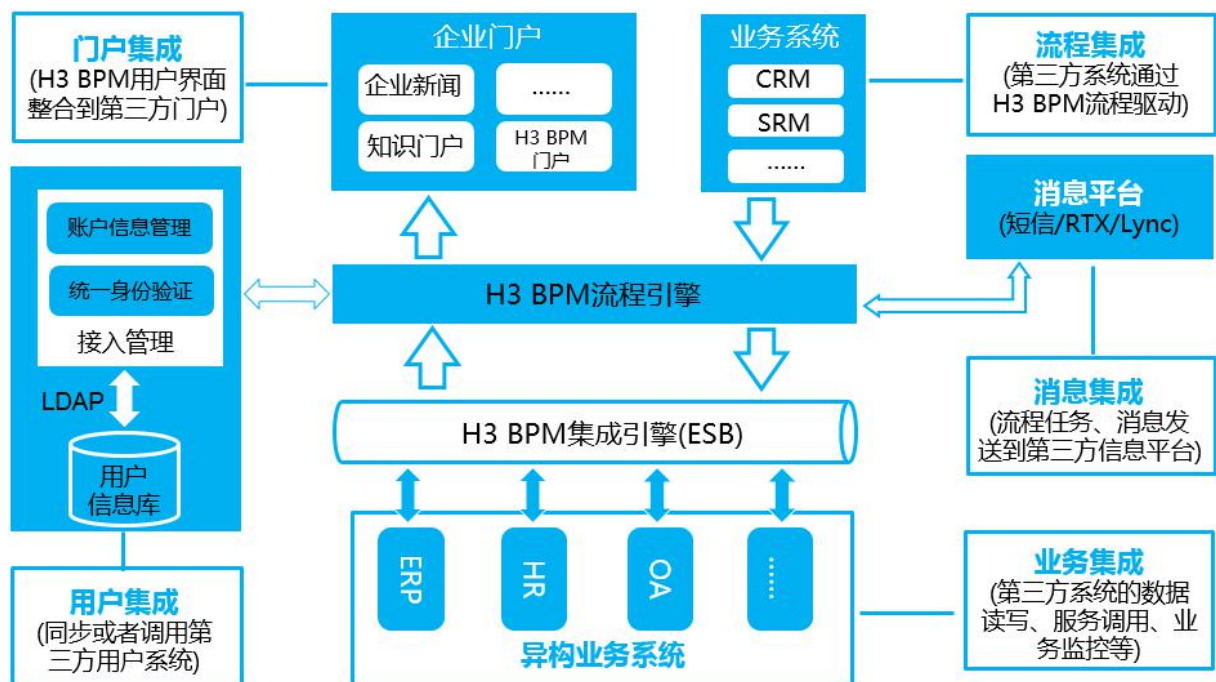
门户集成
(H3 BPM用户界面整合到第三方门户)

企业门户
企业新闻
......
知识门户
H3 BPM门户

业务系统
CRM
SRM
......

流程集成
(第三方系统通过H3 BPM流程驱动)

账户信息管理
统一身份验证
接入管理

LDAP

用户信息库

消息平台
(短信/RTX/Lync)

H3 BPM流程引擎

消息集成
(流程任务、消息发送到第三方信息平台)

H3 BPM集成引擎(ESB)

ERP
HR
OA
......
异构业务系统

用户集成
(同步或者调用第三方用户系统)

业务集成
(第三方系统的数据读写、服务调用、业务监控等)